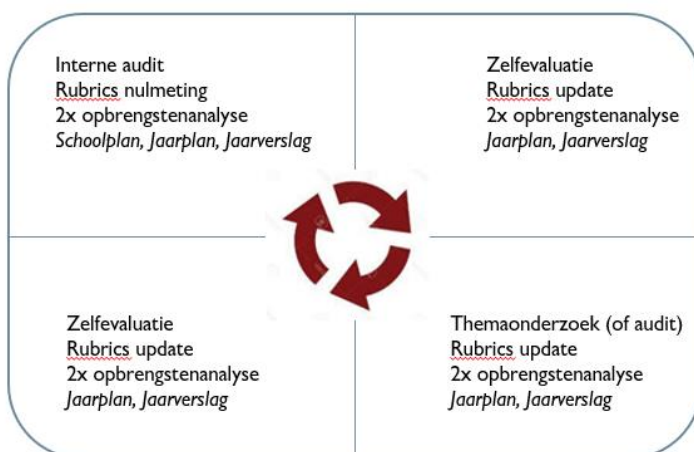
Interne audit
Rubrics nulmeting
2x opbrengstenanalyse
*Schoolplan, Jaarplan, Jaarverslag*

Zelfevaluatie
Rubrics update
2x opbrengstenanalyse
*Jaarplan, Jaarverslag*

Zelfevaluatie
Rubrics update
2x opbrengstenanalyse
*Jaarplan, Jaarverslag*

Themaonderzoek (of audit)
Rubrics update
2x opbrengstenanalyse
*Jaarplan, Jaarverslag*